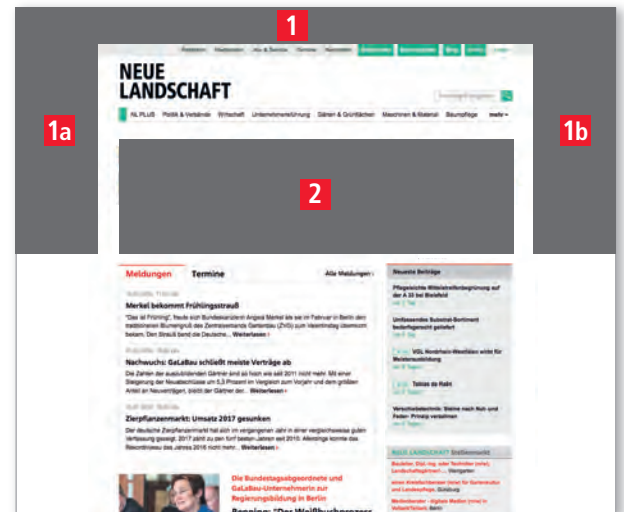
1

1a

1b

2

NEUE LANDSCHAFT

NL PLUS   Politik & Verbände   Wirtschaft   Unternehmensführung   Gärten & Grünflächen   Maschinen & Material   Baumpflege   mehr

Meldungen   Termine   Alle Meldungen

Merkel bekommt Frühlingsstrauß

Nachwuchs: GaLaBau schließt meiste Verträge ab

Zierpflanzenmarkt: Umsatz 2017 gesunken

Neueste Beiträge

Die Bundestagsabgeordnete und GaLaBau-Unternehmerin zur Regierungsbildung in Berlin

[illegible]